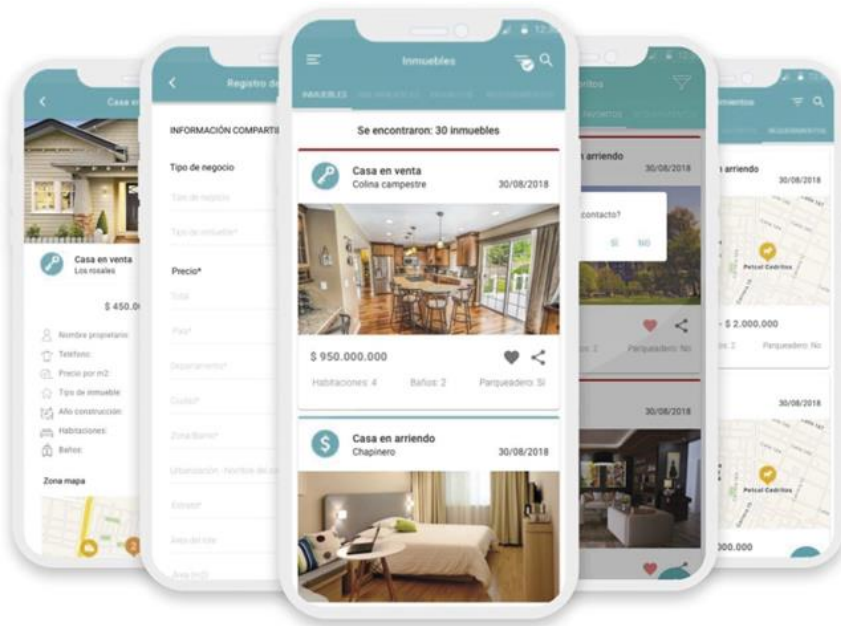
Inmuebles

INMUEBLES

Se encontraron: 30 inmuebles

Casa en venta
Colina campestre
30/08/2018

$ 950.000.000

Habitaciones: 4
Baños: 2
Parqueadero: Si

Casa en arriendo
Chapinero
30/08/2018

Casa en
Casa en venta
Los rosales
$ 450.0
Nombre propietario:
Telefono:
Precio por m2:
Tipo de inmueble:
Año construcción:
Habitaciones:
Baños:
Zona mapa

Registro de
INFORMACIÓN COMPARTI
Tipo de negocio
Tipo de negocio
Tipo de inmueble*
Precio*
Total
País*
Departamento*
Ciudad*
Zona Barrio*
Urbanización - Nombre de co
Estrato*
Área del lote
Área (m2)

ritos
FAVORITOS
arriendo
30/08/2018
contacto?
SI
NO
Parqueadero: No
30/08/2018

mientos
REQUERIMIENTOS
arriendo
30/08/2018
Petcol Cedritos
- $ 2.000.000
Parqueadero: No
30/08/2018
Petcol Cedritos
000.000